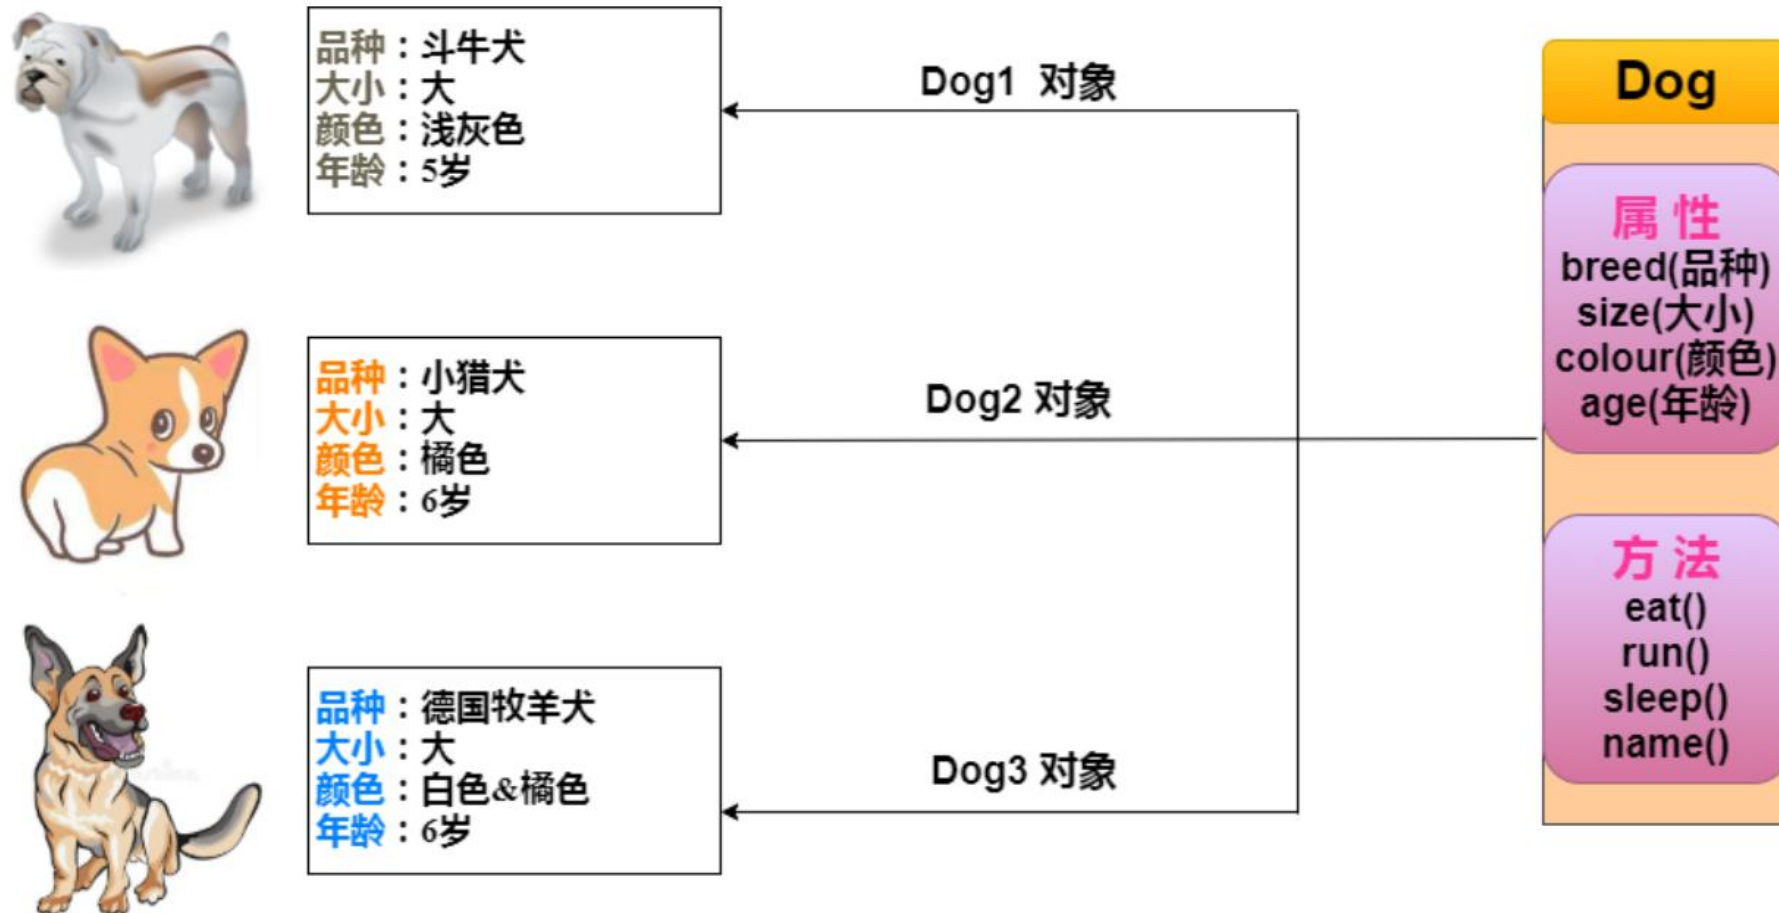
品种：斗牛犬
大小：大
颜色：浅灰色
年龄：5岁

Dog1 对象

Dog

属性
breed(品种)
size(大小)
colour(颜色)
age(年龄)

品种：小猎犬
大小：大
颜色：橘色
年龄：6岁

Dog2 对象

方法
eat()
run()
sleep()
name()

品种：德国牧羊犬
大小：大
颜色：白色&橘色
年龄：6岁

Dog3 对象